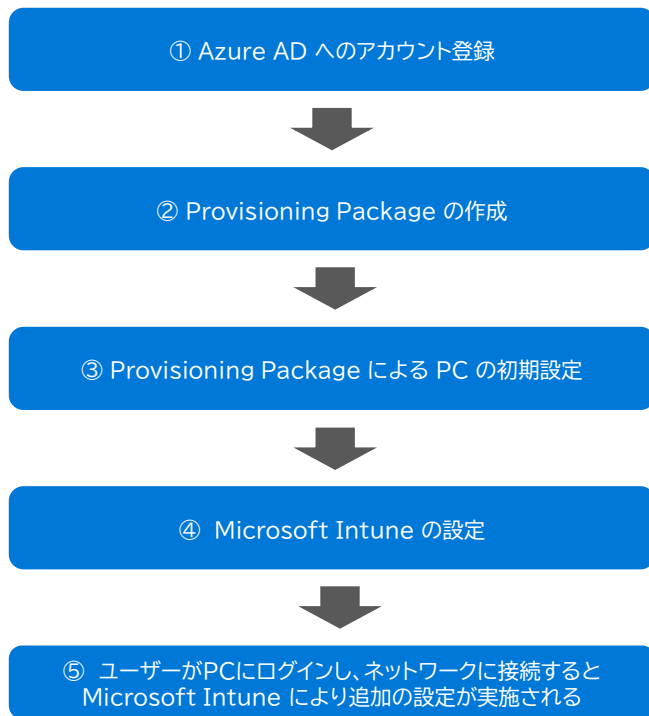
① Azure AD へのアカウント登録

② Provisioning Package の作成

③ Provisioning Package による PC の初期設定

④ Microsoft Intune の設定

⑤ ユーザーがPCにログインし、ネットワークに接続すると Microsoft Intune により追加の設定が実施される